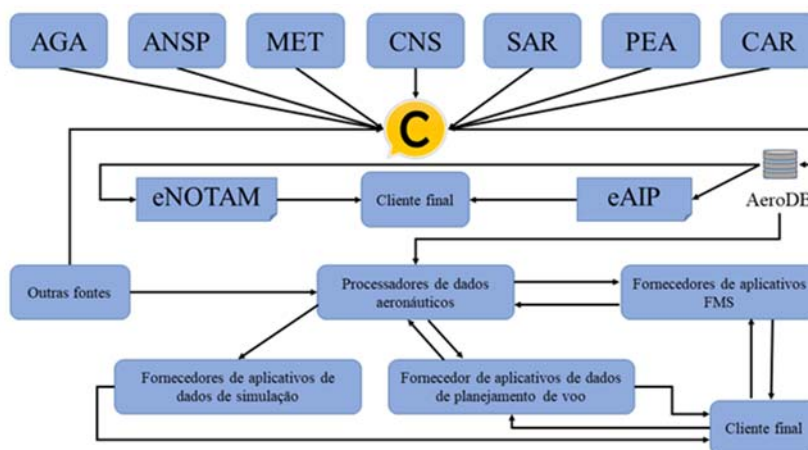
AGA
ANSP
MET
CNS
SAR
PEA
CAR

C

eNOTAM
Cliente final
eAIP
AeroDB

Outras fontes
Processadores de dados aeronáuticos
Fornecedores de aplicativos FMS

Fornecedores de aplicativos de dados de simulação
Fornecedor de aplicativos de dados de planejamento de voo
Cliente final